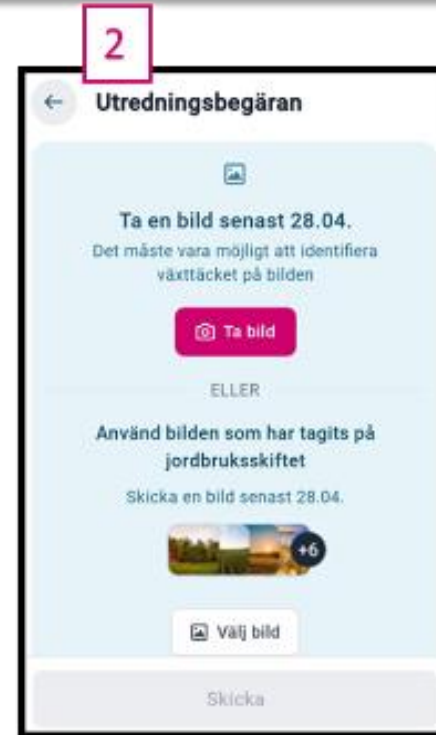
2

←

Utredningsbegäran

Ta en bild senast 28.04.

Det måste vara möjligt att identifiera växttäcket på bilden

Ta bild

ELLER

Använd bilden som har tagits på jordbruksskiftet

Skicka en bild senast 28.04.

+6

Välj bild

Skicka